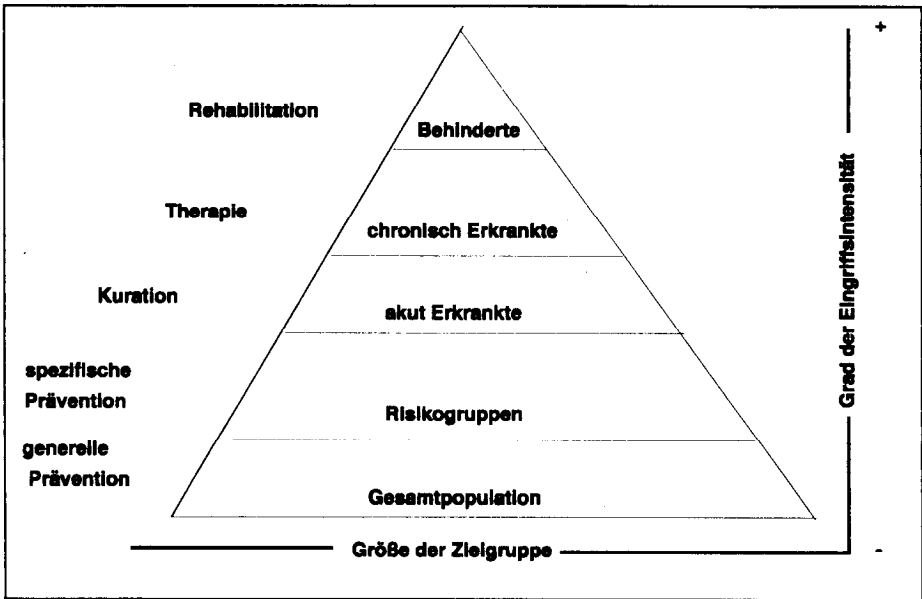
Rehabilitation
Behinderte
Therapie
chronisch Erkrankte
Kuration
akut Erkrankte
spezifische Prävention
Risikogruppen
generelle Prävention
Gesamtpopulation
Größe der Zielgruppe
+
Grad der Eingriffsintensität
-